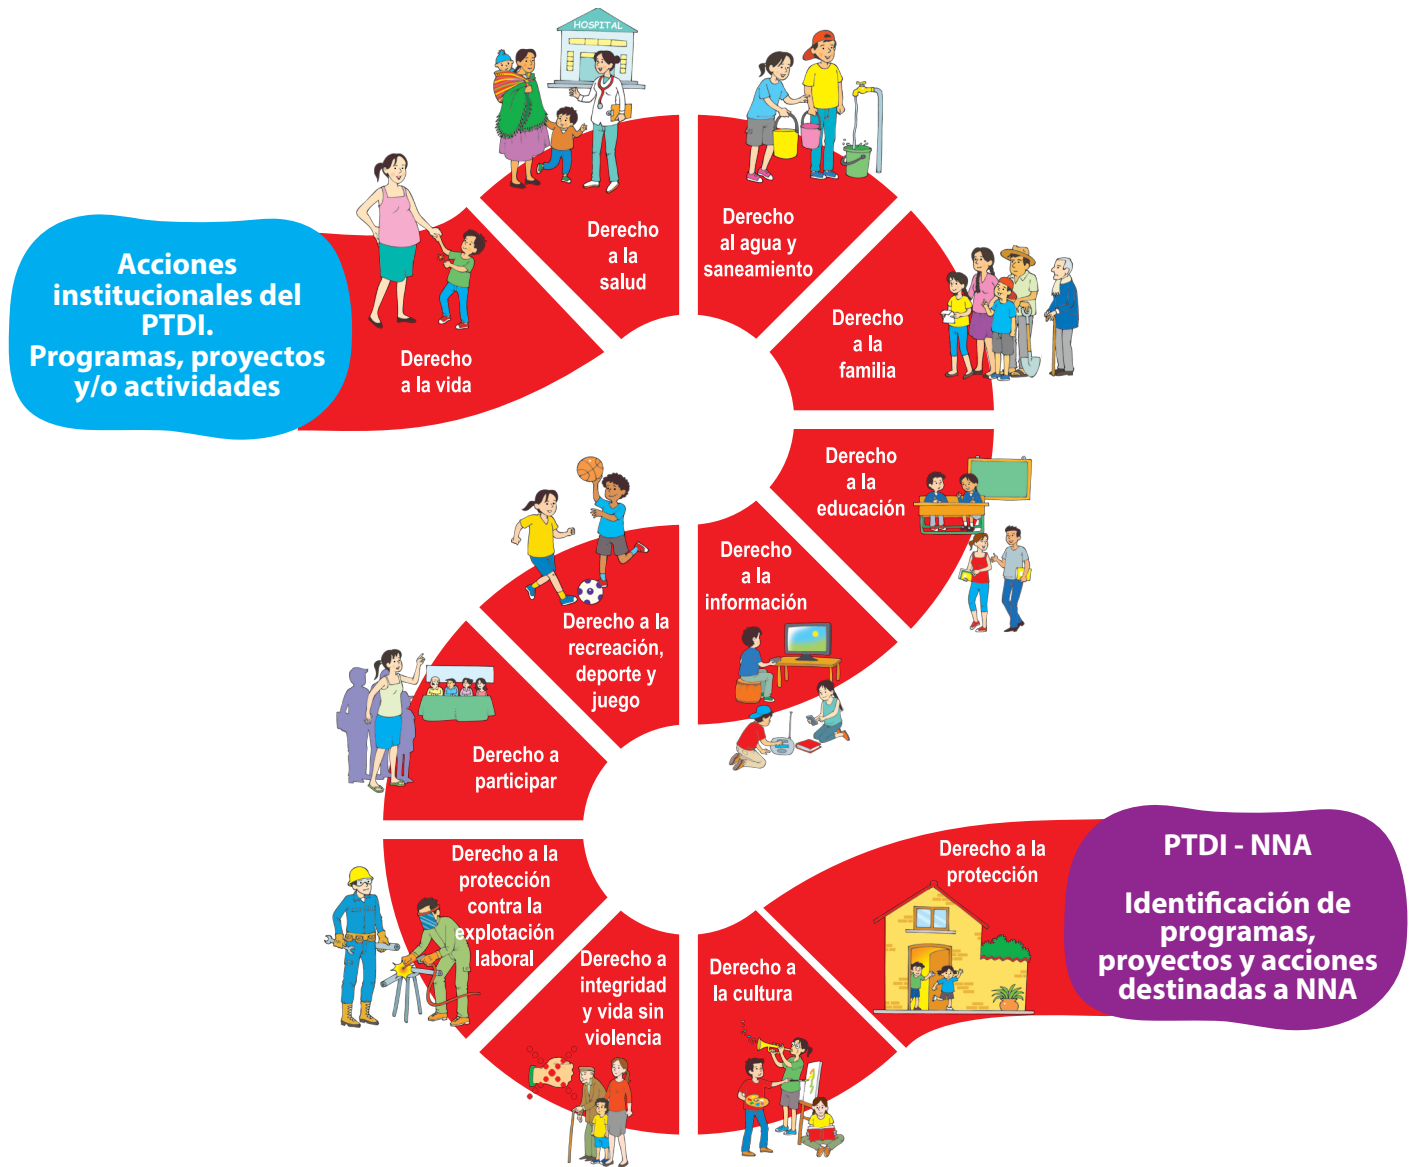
Acciones institucionales del PTDI.
Programas, proyectos y/o actividades

Derecho a la vida

HOSPITAL

Derecho a la salud

Derecho al agua y saneamiento

Derecho a la familia

Derecho a la educación

Derecho a la información

Derecho a la recreación, deporte y juego

Derecho a participar

Derecho a la protección contra la explotación laboral

Derecho a integridad y vida sin violencia

Derecho a la cultura

Derecho a la protección

PTDI - NNA

Identificación de programas, proyectos y acciones destinadas a NNA